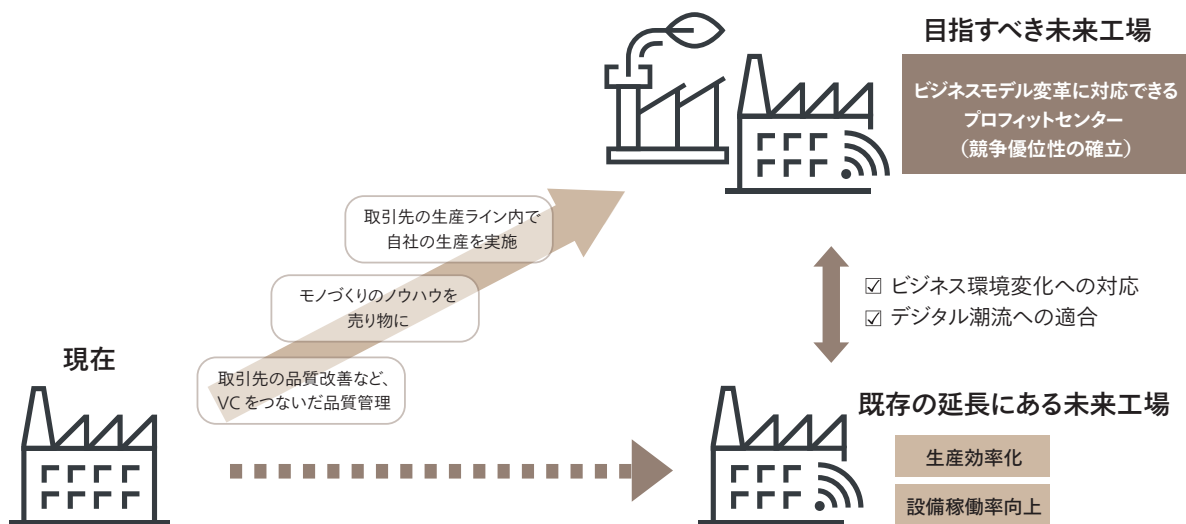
目指すべき未来工場

ビジネスモデル変革に対応できるプロフィットセンター
（競争優位性の確立）

取引先の生産ライン内で
自社の生産を実施

モノづくりのノウハウを
売り物に

取引先の品質改善など、
VC をつないだ品質管理

☑ ビジネス環境変化への対応
☑ デジタル潮流への適合

現在

既存の延長にある未来工場

生産効率化

設備稼働率向上